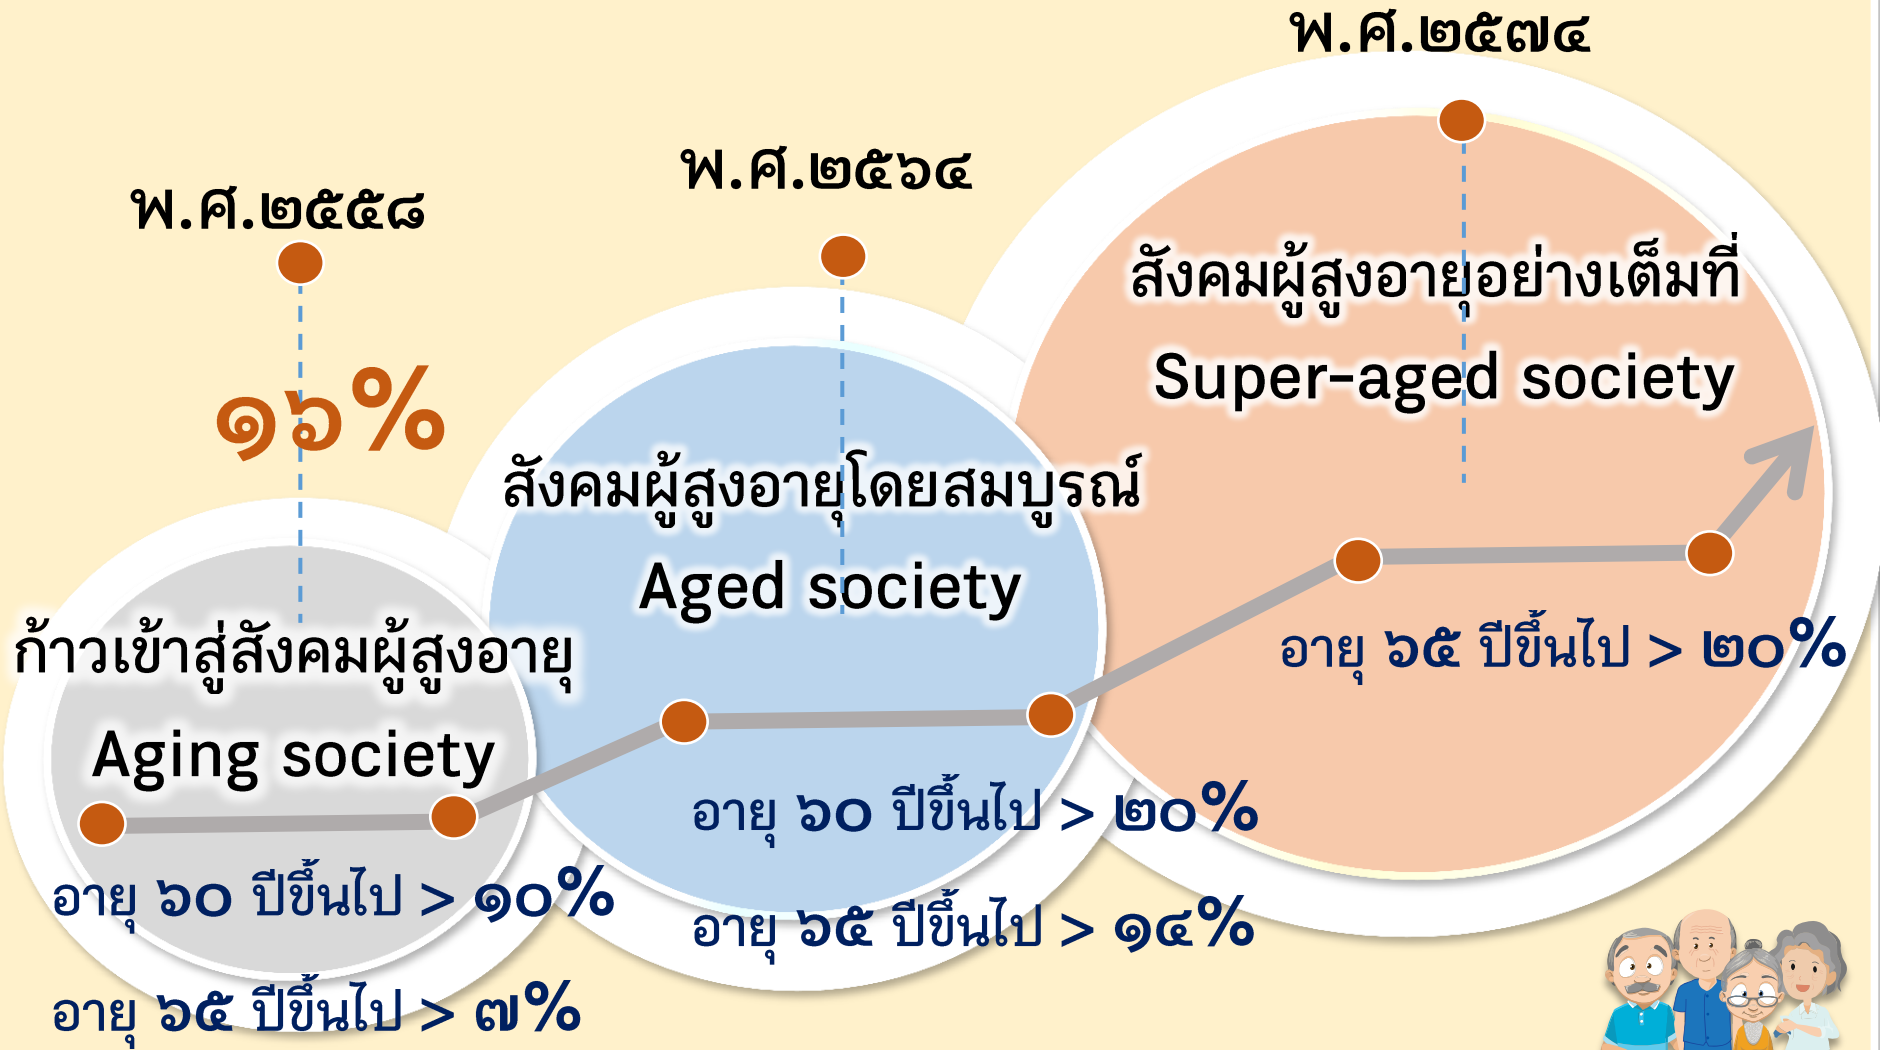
พ.ศ.๒๕๗๔

พ.ศ.๒๕๖๔

พ.ศ.๒๕๕๘

๑๖%

สังคมผู้สูงอายุอย่างเต็มที่
Super-aged society

สังคมผู้สูงอายุโดยสมบูรณ์
Aged society

ก้าวเข้าสู่สังคมผู้สูงอายุ
Aging society

อายุ ๖๕ ปีขึ้นไป > ๒๐%

อายุ ๖๐ ปีขึ้นไป > ๒๐%

อายุ ๖๕ ปีขึ้นไป > ๑๔%

อายุ ๖๐ ปีขึ้นไป > ๑๐%

อายุ ๖๕ ปีขึ้นไป > ๗%